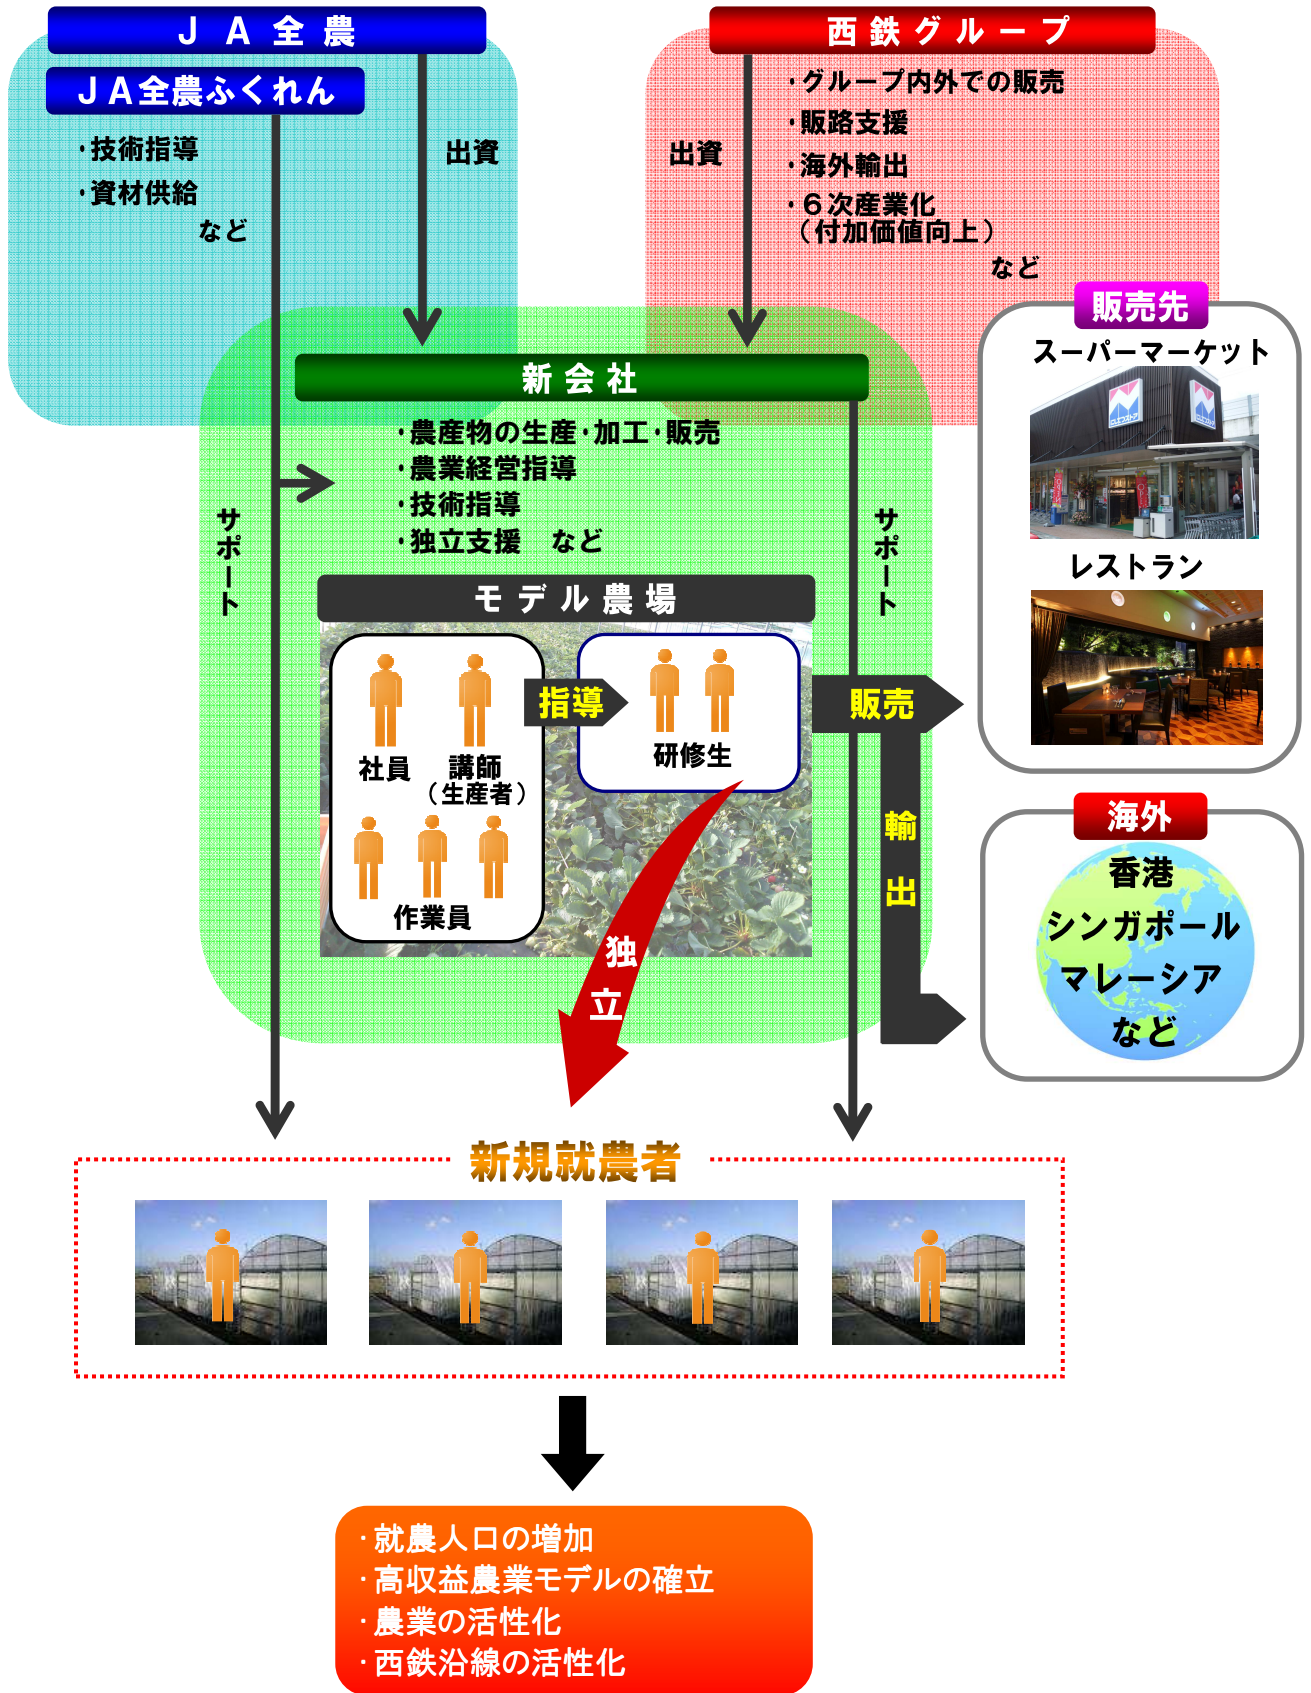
ＪＡ全農

ＪＡ全農ふくれん

・技術指導
・資材供給
など

出資

西鉄グループ

・グループ内外での販売
・販路支援
・海外輸出
・６次産業化
（付加価値向上）
など

出資

販売先

スーパーマーケット

レストラン

新会社

・農産物の生産・加工・販売
・農業経営指導
・技術指導
・独立支援　など

サポート

サポート

モデル農場

社員

講師
（生産者）

作業員

指導

研修生

独立

販売

輸出

海外

香港
シンガポール
マレーシア
など

新規就農者

・就農人口の増加
・高収益農業モデルの確立
・農業の活性化
・西鉄沿線の活性化